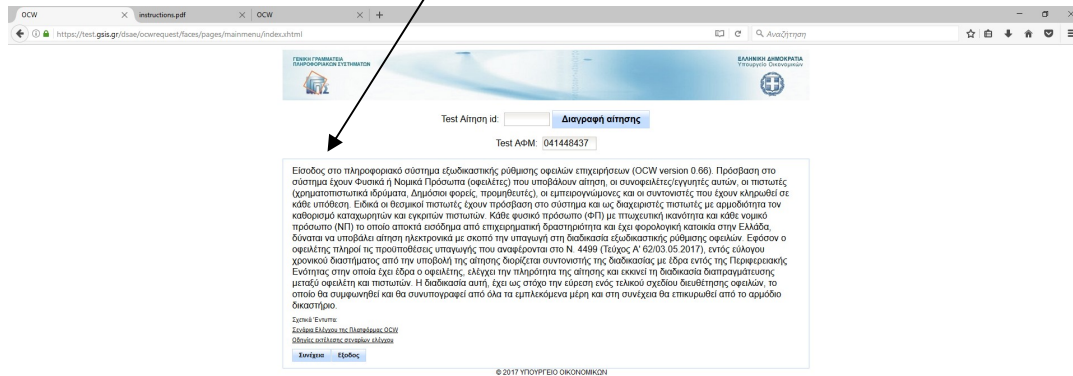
OCW × instructions.pdf × OCW × +

https://test.gsis.gr/dsae/ocwrequest/faces/pages/mainmenu/index.xhtml

Αναζήτηση

ΓΕΝΙΚΗ ΓΡΑΜΜΑΤΕΙΑ ΠΛΗΡΟΦΟΡΙΑΚΩΝ ΣΥΣΤΗΜΑΤΩΝ

ΕΛΛΗΝΙΚΗ ΔΗΜΟΚΡΑΤΙΑ Υπουργείο Οικονομικών

Test Αίτηση id: Διαγραφή αίτησης

Test ΑΦΜ: 041448437

Είσοδος στο πληροφοριακό σύστημα εξωδικαστικής ρύθμισης οφειλών επιχειρήσεων (OCW version 0.66). Πρόσβαση στο σύστημα έχουν Φυσικά ή Νομικά Πρόσωπα (οφειλέτες) που υποβάλουν αίτηση, οι συνοφειλέτες/εγγυητές αυτών, οι πιστωτές (χρηματοπιστωτικά ιδρύματα, Δημόσιοι φορείς, προμηθευτές), οι εμπειρογνώμονες και οι συντονιστές που έχουν κληρωθεί σε κάθε υπόθεση. Ειδικά οι θεσμικοί πιστωτές έχουν πρόσβαση στο σύστημα και ως διαχειριστές πιστωτές με αρμοδιότητα τον καθορισμό καταχωρητών και εγκριτών πιστωτών. Κάθε φυσικό πρόσωπο (ΦΠ) με πτωχευτική ικανότητα και κάθε νομικό πρόσωπο (ΝΠ) το οποίο αποκτά εισόδημα από επιχειρηματική δραστηριότητα και έχει φορολογική κατοικία στην Ελλάδα, δύναται να υποβάλει αίτηση ηλεκτρονικά με σκοπό την υπαγωγή στη διαδικασία εξωδικαστικής ρύθμισης οφειλών. Εφόσον ο οφειλέτης πληροί τις προϋποθέσεις υπαγωγής που αναφέρονται στο Ν. 4499 (Τεύχος Α' 62/03.05.2017), εντός εύλογου χρονικού διαστήματος από την υποβολή της αίτησης διορίζεται συντονιστής της διαδικασίας με έδρα εντός της Περιφερειακής Ενότητας στην οποία έχει έδρα ο οφειλέτης, ελέγχει την πληρότητα της αίτησης και εκκινεί τη διαδικασία διαπραγμάτευσης μεταξύ οφειλέτη και πιστωτών. Η διαδικασία αυτή, έχει ως στόχο την εύρεση ενός τελικού σχεδίου διευθέτησης οφειλών, το οποίο θα συμφωνηθεί και θα συνυπογραφεί από όλα τα εμπλεκόμενα μέρη και στη συνέχεια θα επικυρωθεί από το αρμόδιο δικαστήριο.

Σχετικά Έντυπα:
Σενάρια Ελέγχου της Πλατφόρμας OCW
Οδηγίες εκτέλεσης σεναρίων ελέγχου

Συνέχεια Έξοδος

© 2017 ΥΠΟΥΡΓΕΙΟ ΟΙΚΟΝΟΜΙΚΩΝ